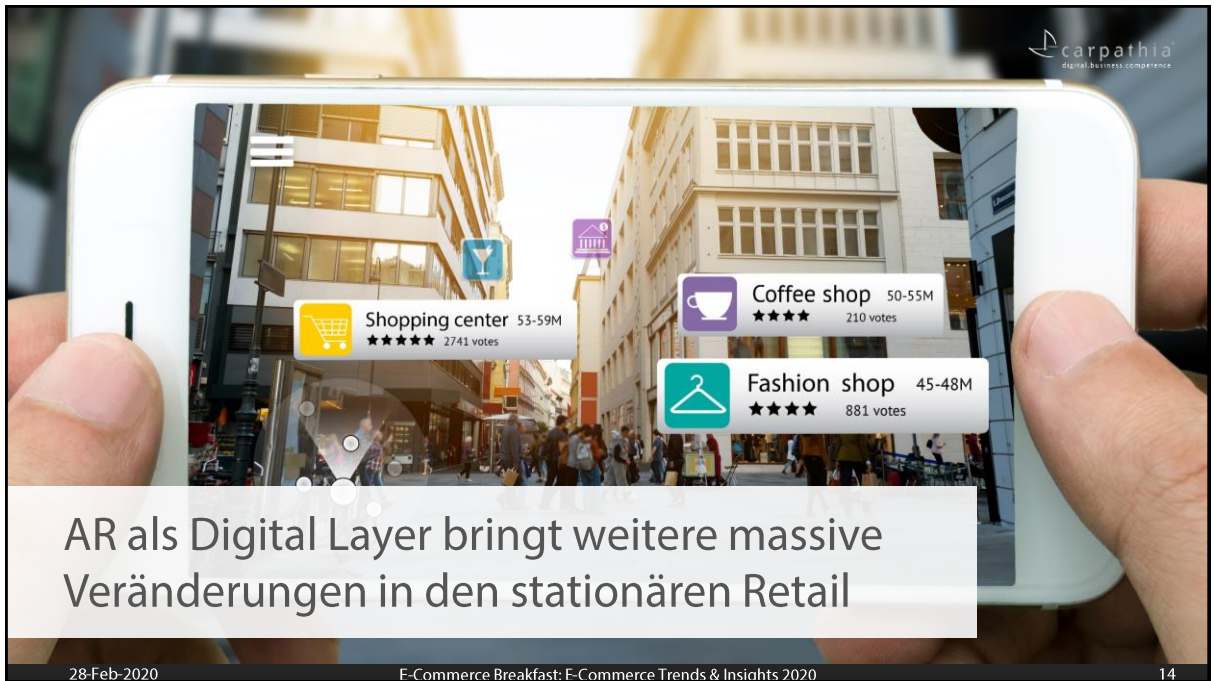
carpathia
digital.business.competence

Coffee shop 50-55M
★★★★ 210 votes

Shopping center 53-59M
★★★★★ 2741 votes

Fashion shop 45-48M
★★★★ 881 votes

AR als Digital Layer bringt weitere massive Veränderungen in den stationären Retail

28-Feb-2020
E-Commerce Breakfast: E-Commerce Trends & Insights 2020
14